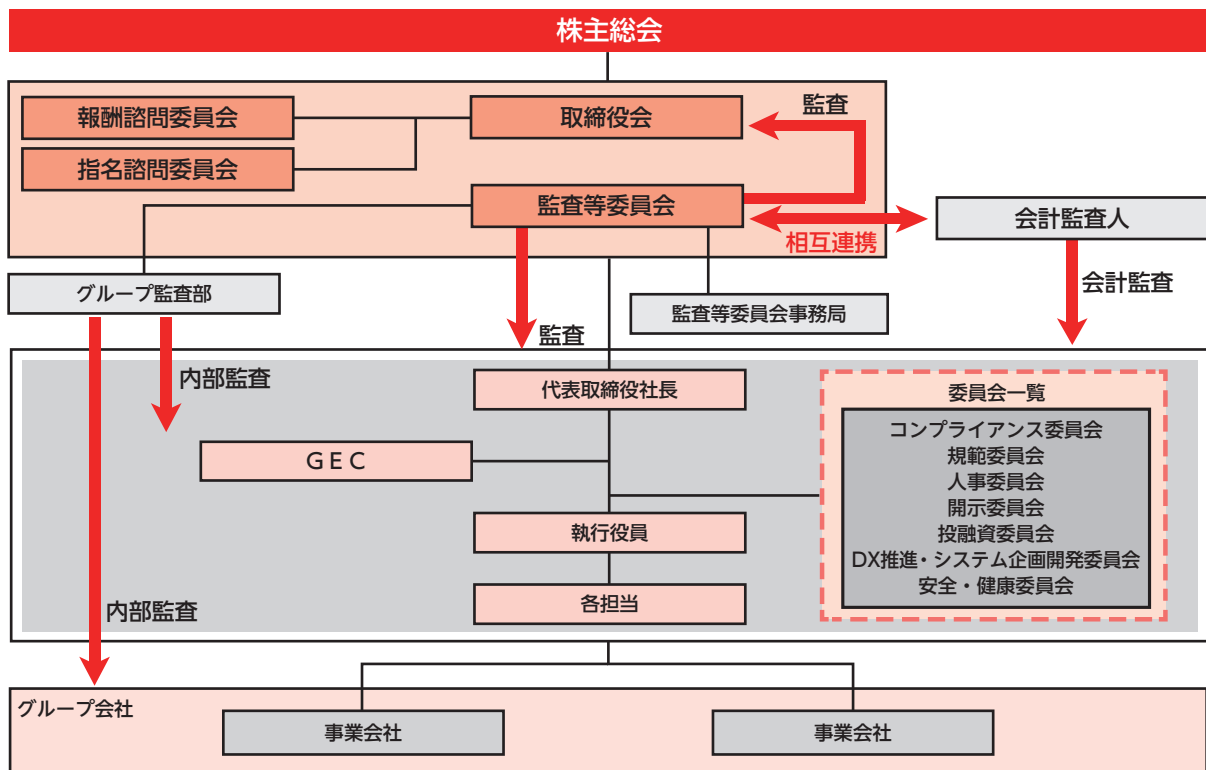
株主総会

報酬諮問委員会

指名諮問委員会

取締役会

監査

監査等委員会

相互連携

会計監査人

会計監査

グループ監査部

監査等委員会事務局

監査

内部監査

代表取締役社長

GEC

執行役員

各担当

委員会一覧

コンプライアンス委員会
規範委員会
人事委員会
開示委員会
投融資委員会
DX推進・システム企画開発委員会
安全・健康委員会

内部監査

グループ会社

事業会社

事業会社